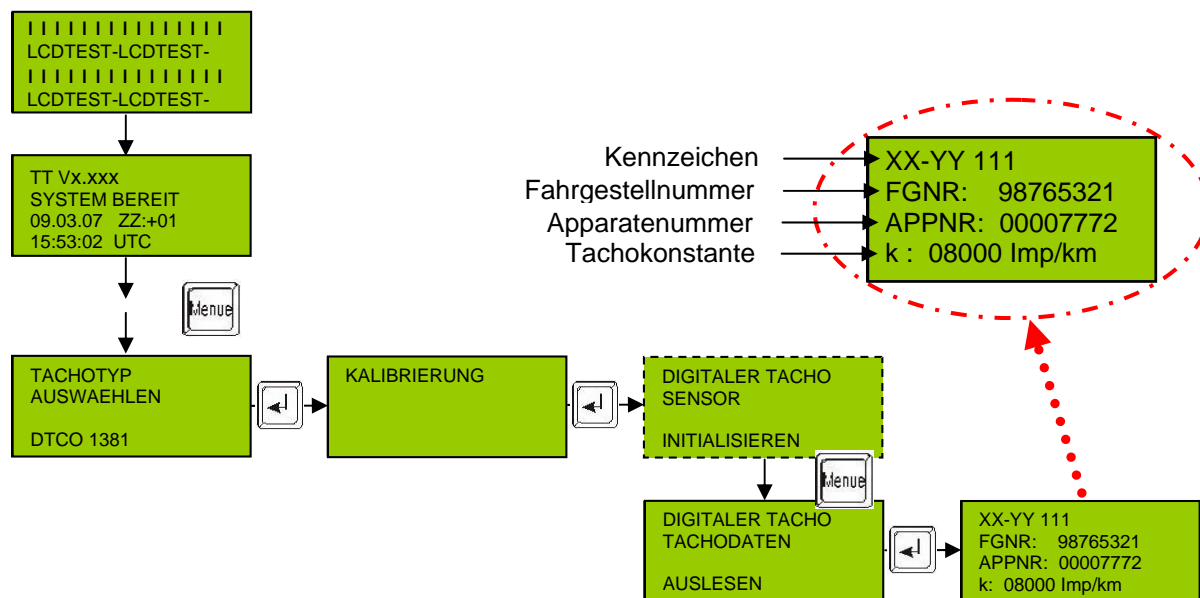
I I I I I I I I I I I I I I I I
LCDTEST-LCDTEST-
I I I I I I I I I I I I I I I I
LCDTEST-LCDTEST-

TT Vx.xxx
SYSTEM BEREIT
09.03.07 ZZ:+01
15:53:02 UTC

Menue

Kennzeichen
Fahrgestellnummer
Apparatenummer
Tachokonstante

XX-YY 111
FGNR: 98765321
APPNR: 00007772
k : 08000 Imp/km

TACHOTYP
AUSWAEHLEN

DTCO 1381

KALIBRIERUNG

DIGITALER TACHO
SENSOR

INITIALISIEREN

Menue

DIGITALER TACHO
TACHODATEN

AUSLESEN

XX-YY 111
FGNR: 98765321
APPNR: 00007772
k: 08000 Imp/km